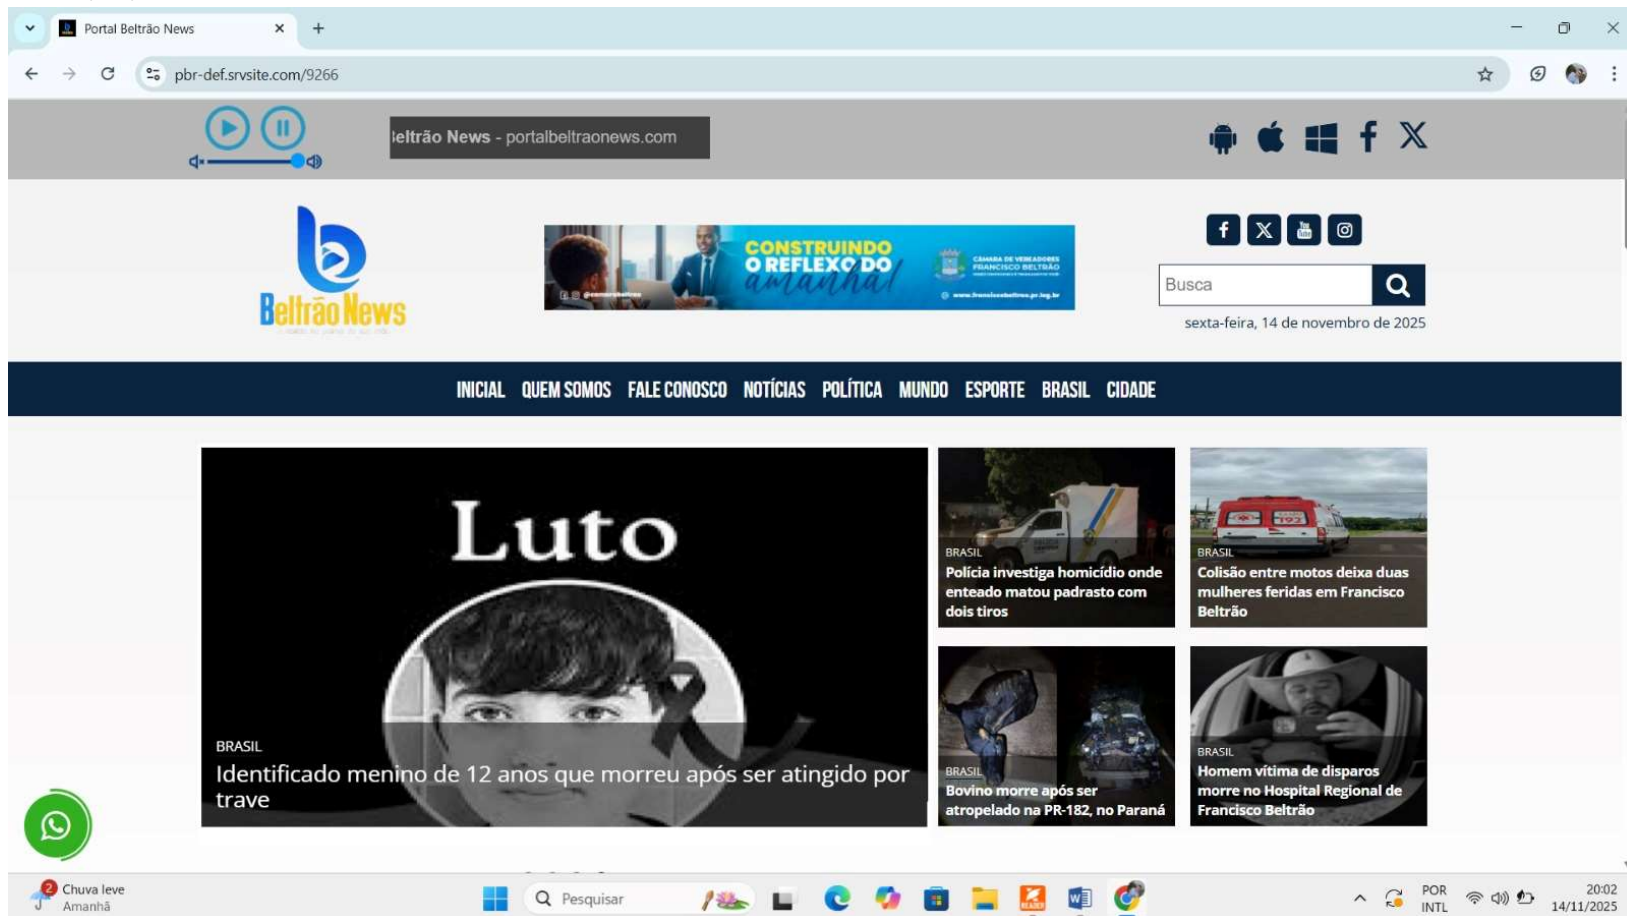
Portal Beltrão News

pbr-def.srvsite.com/9266

ɛltrão News - portalbeltraonews.com

Beltrão News

CONSTRUINDO O REFLEXO DO amanhã!

CÂMARA DE VEREADORES FRANCISCO BELTRÃO

Busca

sexta-feira, 14 de novembro de 2025

INICIAL QUEM SOMOS FALE CONOSCO NOTÍCIAS POLÍTICA MUNDO ESPORTE BRASIL CIDADE

Luto

BRASIL
Identificado menino de 12 anos que morreu após ser atingido por trave

BRASIL
Polícia investiga homicídio onde enteado matou padrasto com dois tiros

BRASIL
Colisão entre motos deixa duas mulheres feridas em Francisco Beltrão

BRASIL
Bovino morre após ser atropelado na PR-182, no Paraná

BRASIL
Homem vítima de disparos morre no Hospital Regional de Francisco Beltrão

Chuva leve
Amanhã

Pesquisar

POR
INTL

20:02
14/11/2025